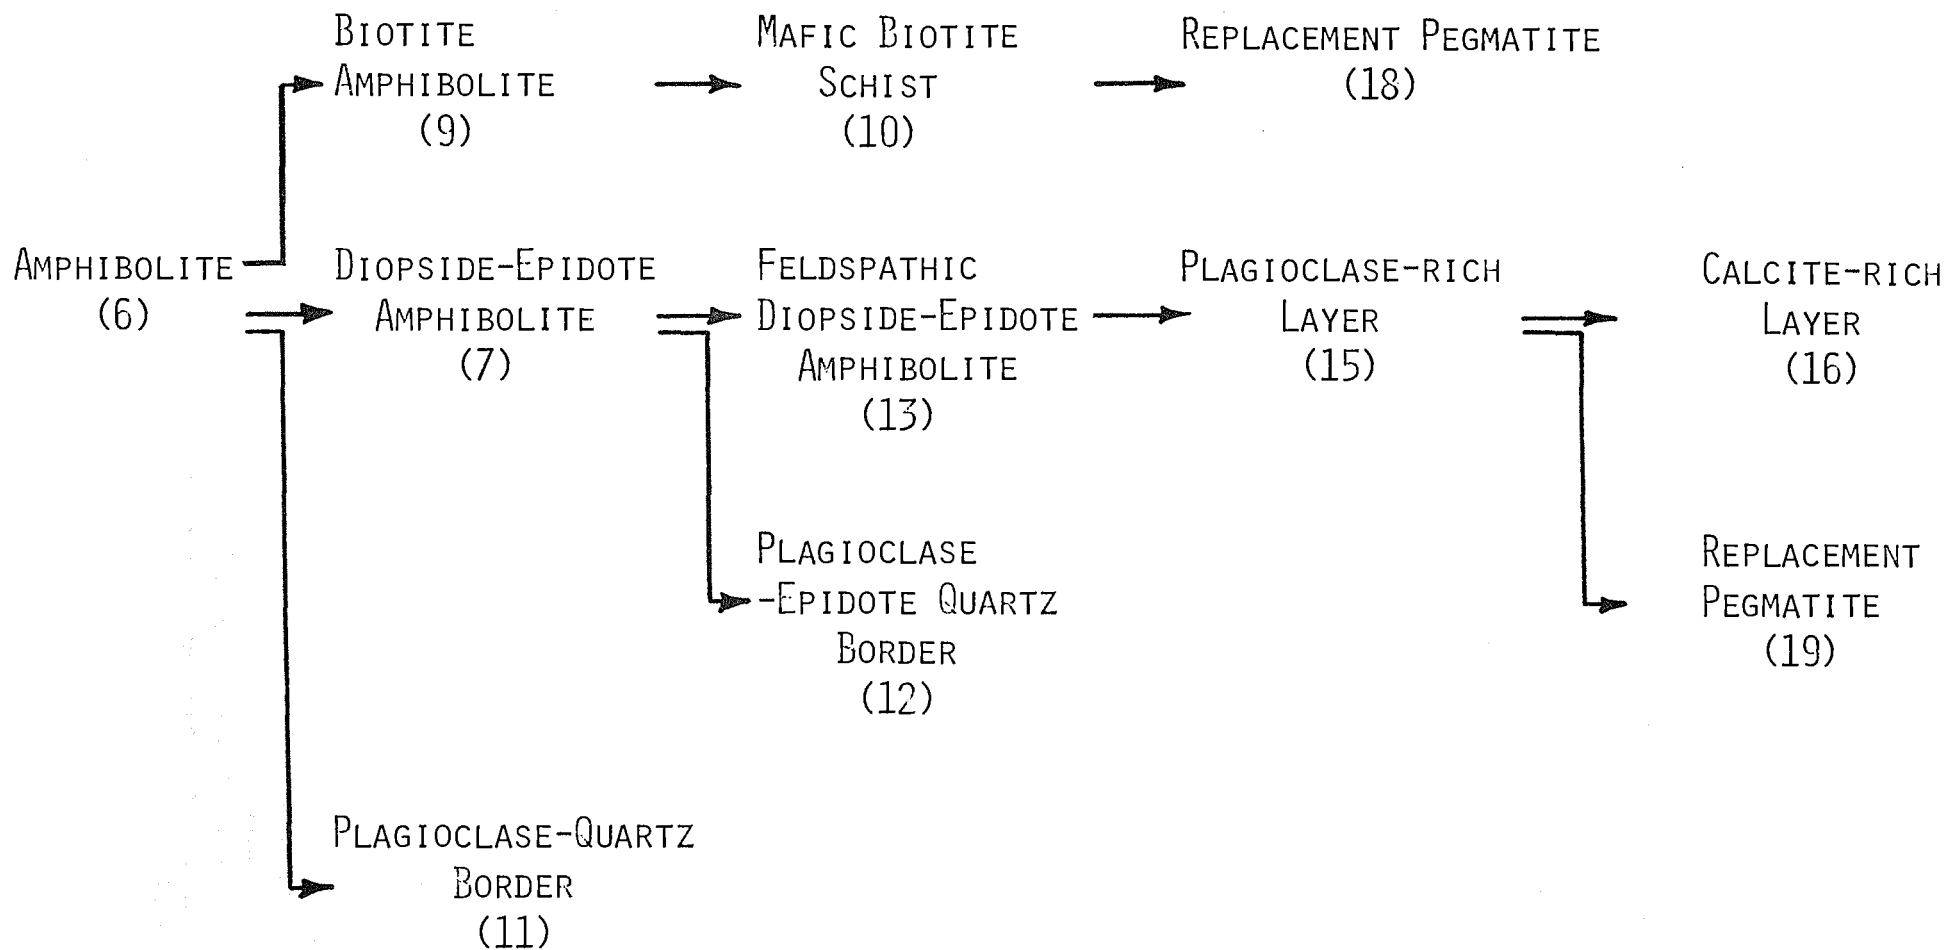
BIOTITE AMPHIBOLITE (9)

MAFIC BIOTITE SCHIST (10)

REPLACEMENT PEGMATITE (18)

AMPHIBOLITE (6)

DIOPSIDE-EPIDOTE AMPHIBOLITE (7)

FELDSPATHIC DIOPSIDE-EPIDOTE AMPHIBOLITE (13)

PLAGIOCLASE-RICH LAYER (15)

CALCITE-RICH LAYER (16)

PLAGIOCLASE -EPIDOTE QUARTZ BORDER (12)

REPLACEMENT PEGMATITE (19)

PLAGIOCLASE-QUARTZ BORDER (11)